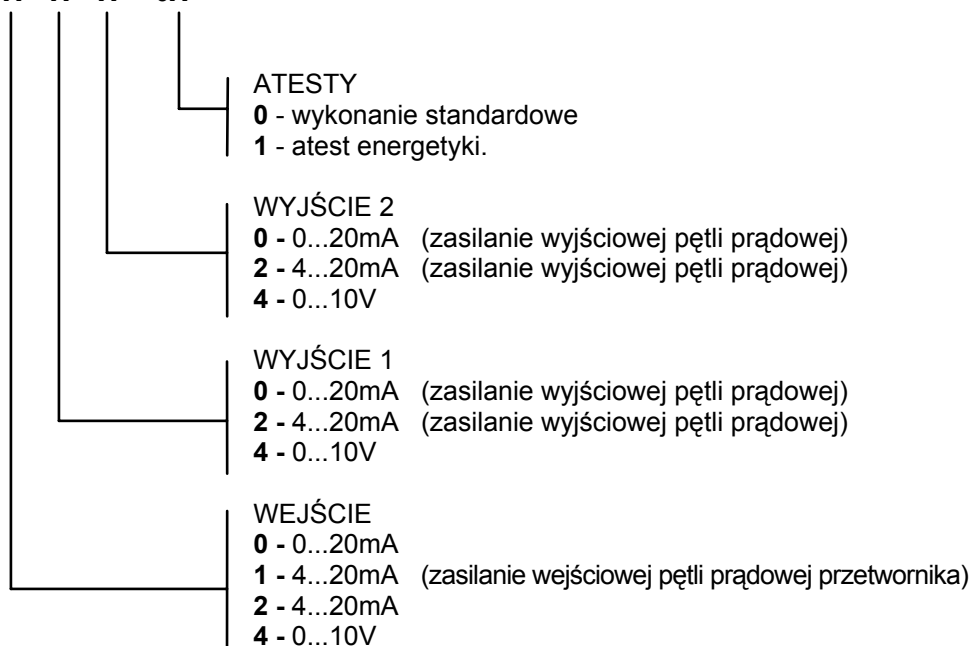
ATESTY
**0** - wykonanie standardowe
**1** - atest energetyki.

WYJŚCIE 2
**0 -** 0...20mA (zasilanie wyjściowej pętli prądowej)
**2 -** 4...20mA (zasilanie wyjściowej pętli prądowej)
**4 -** 0...10V

WYJŚCIE 1
**0 -** 0...20mA (zasilanie wyjściowej pętli prądowej)
**2 -** 4...20mA (zasilanie wyjściowej pętli prądowej)
**4 -** 0...10V

WEJŚCIE
**0 -** 0...20mA
**1 -** 4...20mA (zasilanie wejściowej pętli prądowej przetwornika)
**2 -** 4...20mA
**4 -** 0...10V